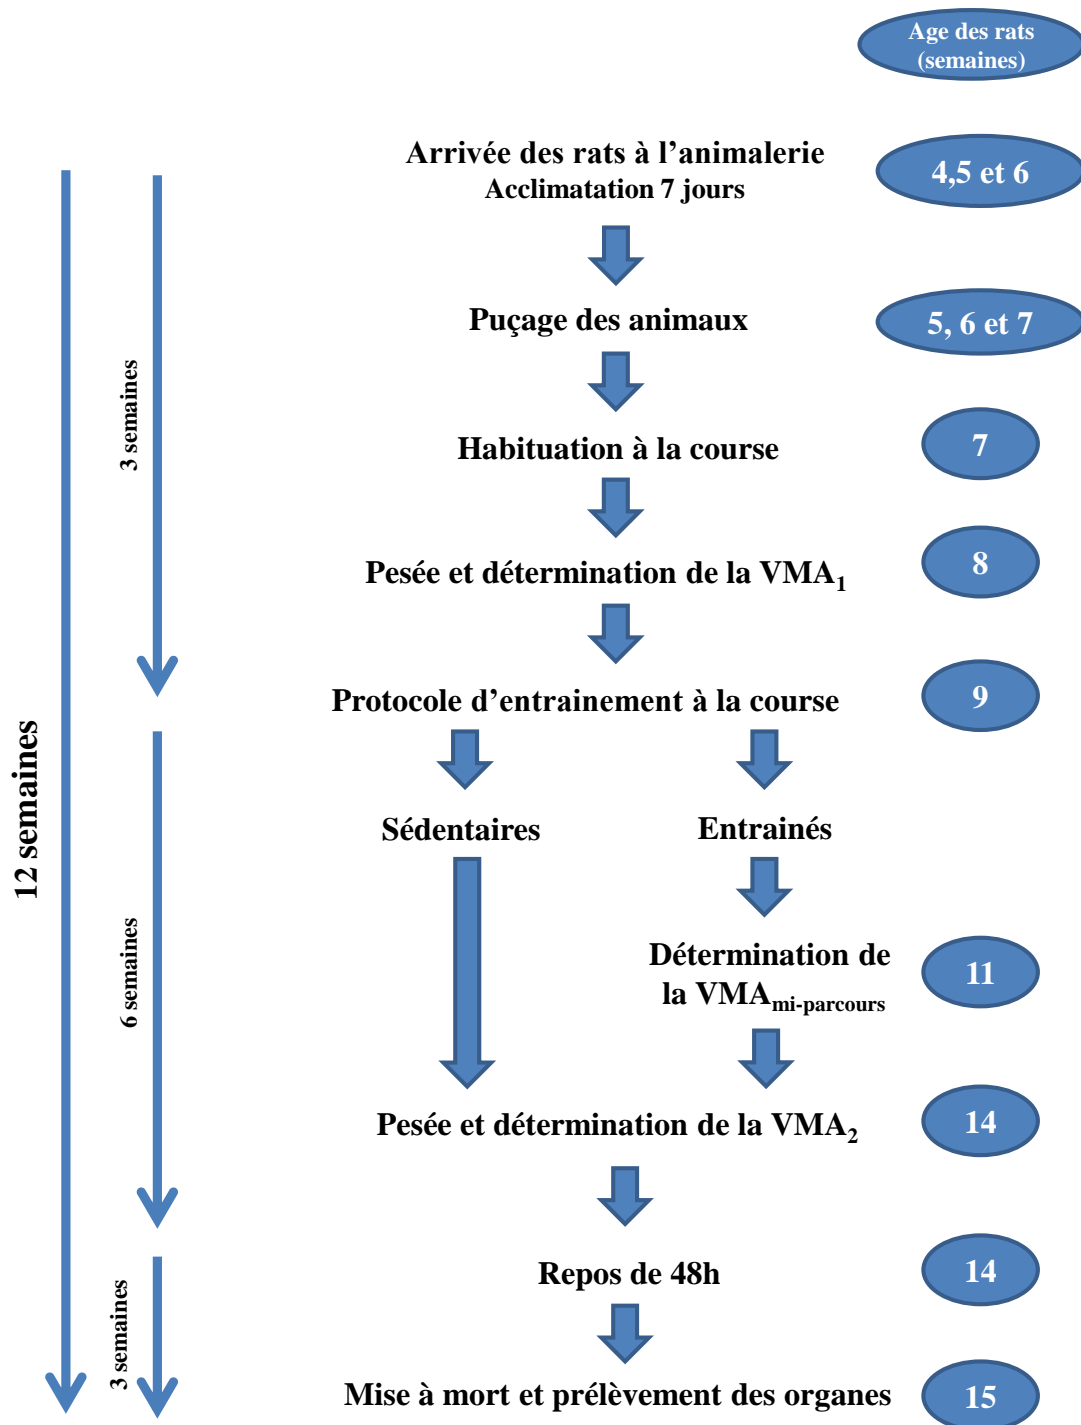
Age des rats (semaines)

12 semaines

3 semaines

Arrivée des rats à l'animalerie
Acclimatation 7 jours

4,5 et 6

Puçage des animaux

5, 6 et 7

Habituation à la course

7

Pesée et détermination de la VMA$_1$

8

Protocole d'entrainement à la course

9

6 semaines

Sédentaires

Entrainés

Détermination de la VMA$_{mi\text{-}parcours}$

11

Pesée et détermination de la VMA$_2$

14

3 semaines

Repos de 48h

14

Mise à mort et prélèvement des organes

15